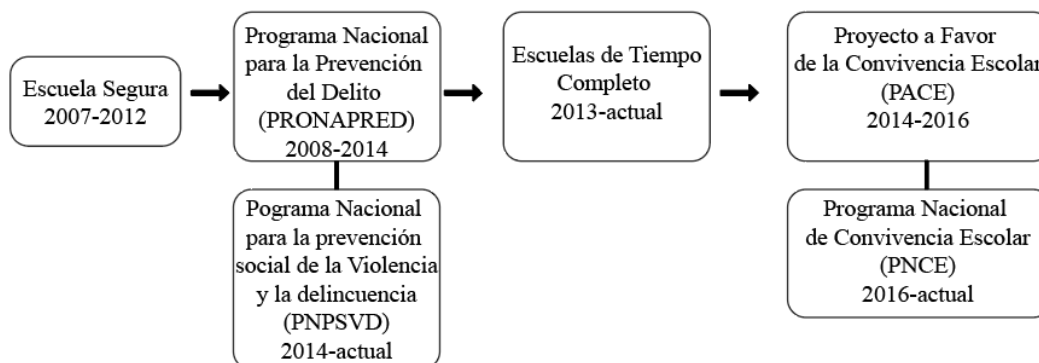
Escuela Segura
2007-2012

Programa Nacional para la Prevención del Delito (PRONAPRED) 2008-2014

Pograma Nacional para la prevención social de la Violencia y la delincuencia (PNPSVD) 2014-actual

Escuelas de Tiempo Completo 2013-actual

Proyecto a Favor de la Convivencia Escolar (PACE) 2014-2016

Programa Nacional de Convivencia Escolar (PNCE) 2016-actual